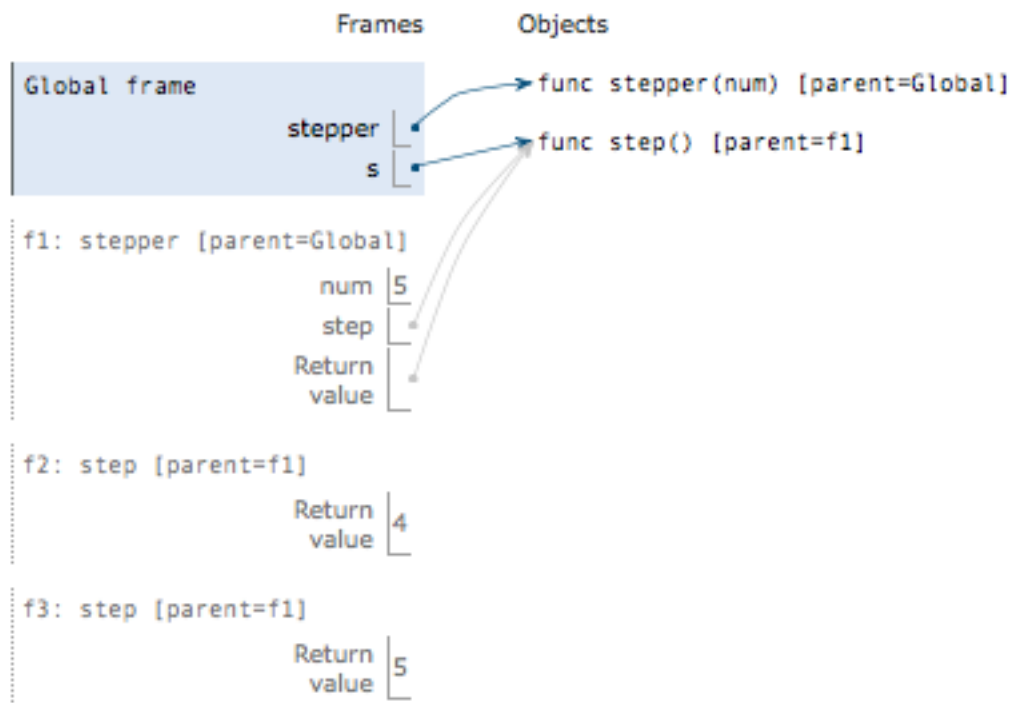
Frames

Objects

Global frame

stepper

s

func stepper(num) [parent=Global]

func step() [parent=f1]

f1: stepper [parent=Global]

num 5

step

Return value

f2: step [parent=f1]

Return value 4

f3: step [parent=f1]

Return value 5